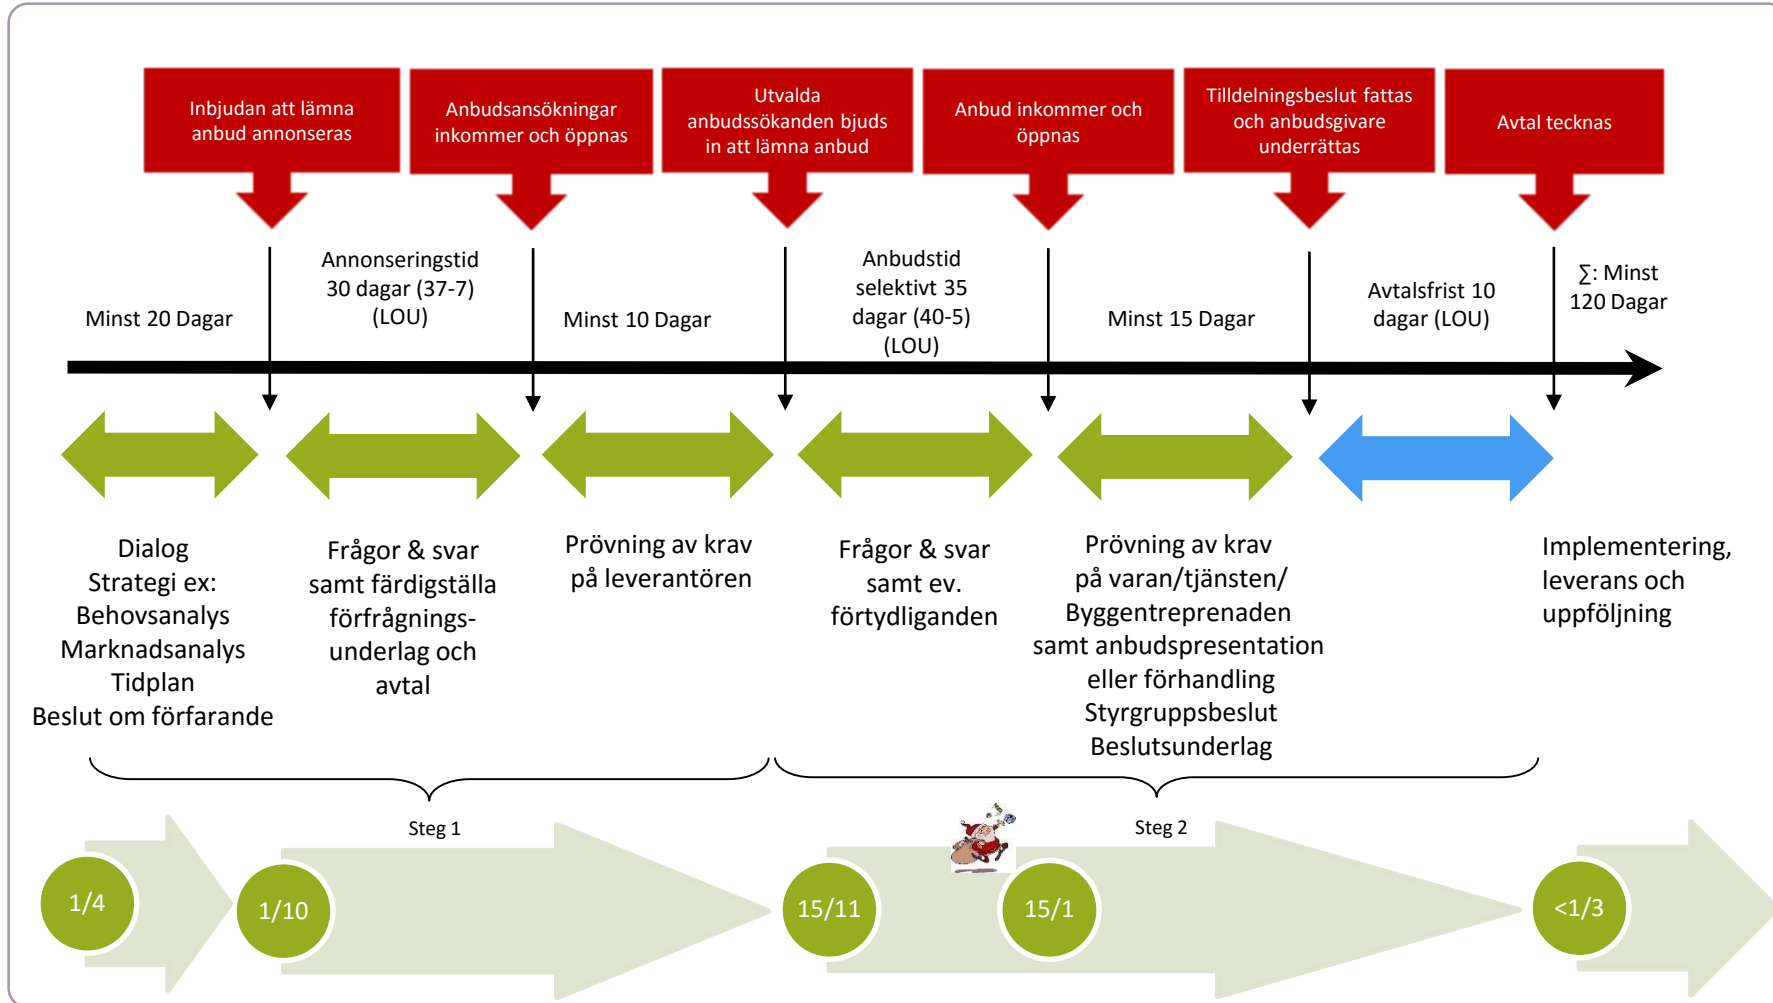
Inbjudan att lämna anbud annonseras

Anbudsansökningar inkommer och öppnas

Utvalda anbudssökanden bjuds in att lämna anbud

Anbud inkommer och öppnas

Tilldelningsbeslut fattas och anbudsgivare underrättas

Avtal tecknas

Minst 20 Dagar

Annonseringstid 30 dagar (37-7) (LOU)

Minst 10 Dagar

Anbudstid selektivt 35 dagar (40-5) (LOU)

Minst 15 Dagar

Avtalsfrist 10 dagar (LOU)

$\sum$: Minst 120 Dagar

Dialog
Strategi ex:
Behovsanalys
Marknadsanalys
Tidplan
Beslut om förfarande

Frågor & svar samt färdigställa förfrågningsunderlag och avtal

Prövning av krav på leverantören

Frågor & svar samt ev. förtydliganden

Prövning av krav på varan/tjänsten/ Byggentreprenaden samt anbudspresentation eller förhandling
Styrgruppsbeslut
Beslutsunderlag

Implementering, leverans och uppföljning

Steg 1

Steg 2

1/4

1/10

15/11

15/1

<1/3